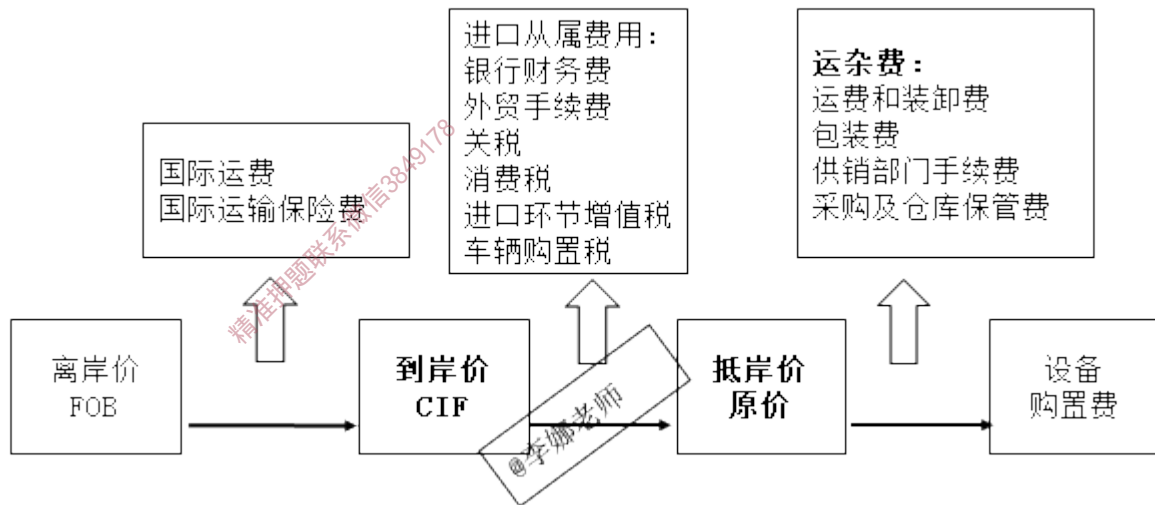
进口从属费用：
银行财务费
外贸手续费
关税
消费税
进口环节增值税
车辆购置税

运杂费：
运费和装卸费
包装费
供销部门手续费
采购及仓库保管费

国际运费
国际运输保险费

精准押题联系微信3849178

离岸价
FOB

到岸价
CIF

@李娜老师

抵岸价
原价

设备
购置费